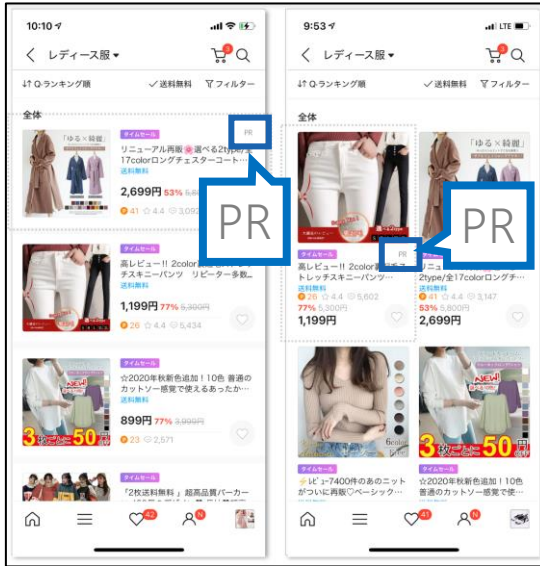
10:10

レディース服

Q-ランキング順 ✓送料無料 フィルター

全体

タイムセール

リニューアル再販 選べる2type全17colorロングチェスターコート…

送料無料

2,699円 53%

41 4.4 3,09

PR

PR

タイムセール

高レビュー!! 2color … チスキニーパンツ リピーター多数…

1,199円 77% 5,300円

26 4.4 5,434

タイムセール

☆2020年秋新色追加！10色 普通のカットソー感覚で使えるあったか…

送料無料

899円 77% 3,999円

23 2,571

3 50

タイムセール

「2枚送料無料」超高品質パーカー…

42

9:53

LTE

レディース服

Q-ランキング順 ✓送料無料 フィルター

全体

「ゆる×綺麗」

PR

PR

高レビュー!! 2color … トレッチスキニーパンツ…

送料無料

26 4.4 5,602

77% 5,300円

1,199円

リニュ… 2type/全17colorロングチ…

送料無料

41 4.4 3,147

53% 5,800円

2,699円

6color

3 50

タイムセール

レビュー7400件のあのニットがついに再販 ベーシック…

タイムセール

☆2020年秋新色追加！10色 普通のカットソー感覚で使…

41